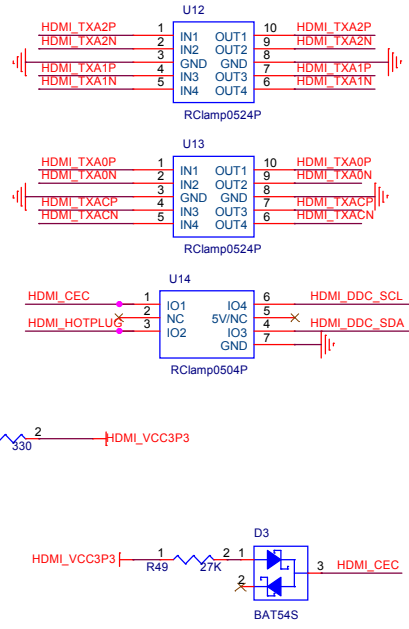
U12

HDMI_TXA2P 1 IN1 OUT1 10 HDMI_TXA2P
HDMI_TXA2N 2 IN2 OUT2 9 HDMI_TXA2N
3 GND GND 8
HDMI_TXA1P 4 IN3 OUT3 7 HDMI_TXA1P
HDMI_TXA1N 5 IN4 OUT4 6 HDMI_TXA1N

RClamp0524P

U13

HDMI_TXA0P 1 IN1 OUT1 10 HDMI_TXA0P
HDMI_TXA0N 2 IN2 OUT2 9 HDMI_TXA0N
3 GND GND 8
HDMI_TXACP 4 IN3 OUT3 7 HDMI_TXACP
HDMI_TXACN 5 IN4 OUT4 6 HDMI_TXACN

RClamp0524P

U14

HDMI_CEC 1 IO1 IO4 6 HDMI_DDC_SCL
2 NC 5V/NC 5
HDMI_HOTPLUG 3 IO2 IO3 4 HDMI_DDC_SDA
GND 7

RClamp0504P

2 HDMI_VCC3P3
330

D3

HDMI_VCC3P3 1 R49 27K 2 1
2
3 HDMI_CEC

BAT54S